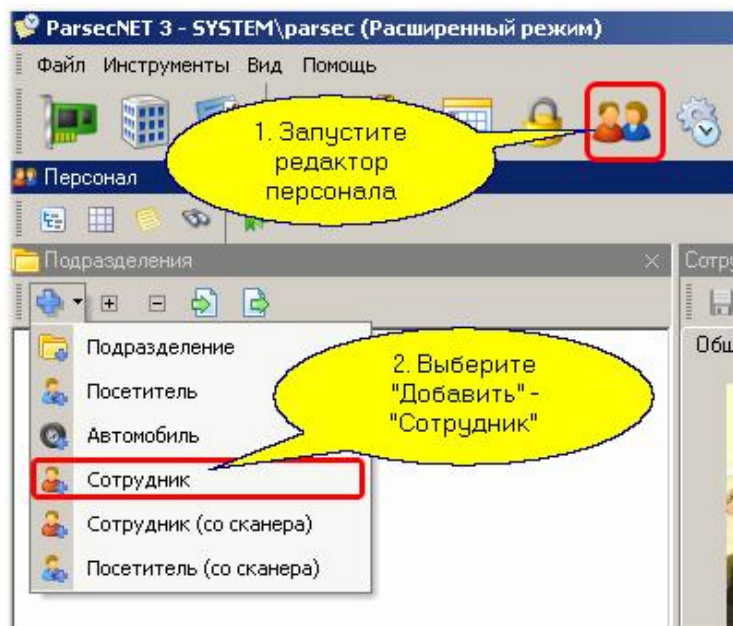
ParsecNET 3 - SYSTEM\parsec (Расширенный режим)

Файл Инструменты Вид Помощь

1. Запустите редактор персонала

Персонал

Подразделения

Сотр

Подразделение

Посетитель

Автомобиль

Сотрудник

Сотрудник (со сканера)

Посетитель (со сканера)

2. Выберите "Добавить" - "Сотрудник"

Общ